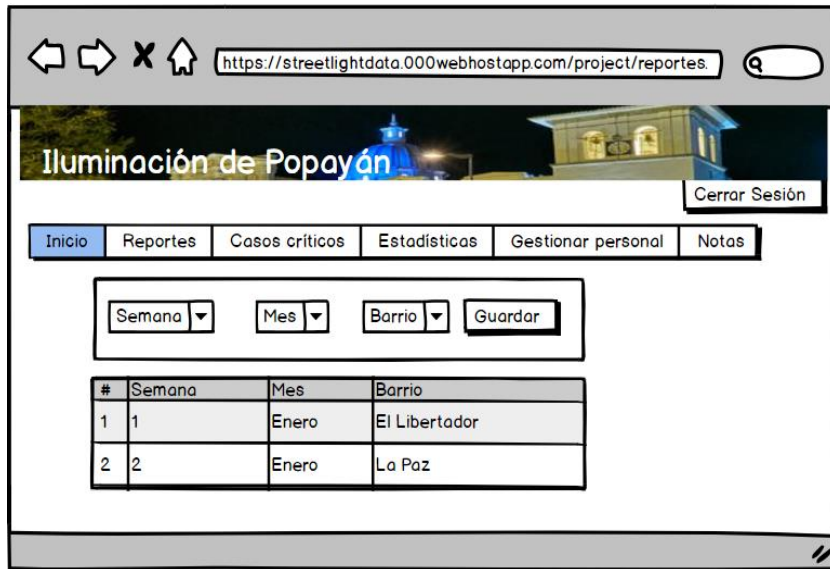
https://streetlightdata.000webhostapp.com/project/reportes.

Iluminación de Popayán

Cerrar Sesión

Inicio | Reportes | Casos críticos | Estadísticas | Gestionar personal | Notas

Semana | Mes | Barrio | Guardar

| # | Semana | Mes | Barrio |
|---|---|---|---|
| 1 | 1 | Enero | El Libertador |
| 2 | 2 | Enero | La Paz |